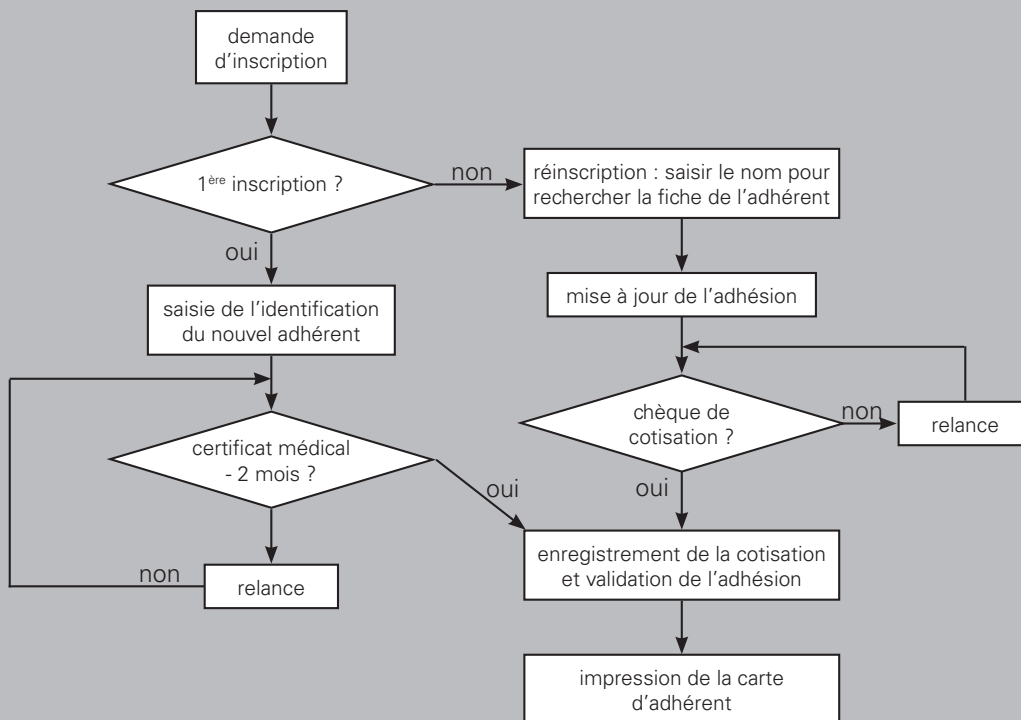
demande d'inscription

1$^{ère}$ inscription ?

non

réinscription : saisir le nom pour rechercher la fiche de l'adhérent

oui

saisie de l'identification du nouvel adhérent

mise à jour de l'adhésion

chèque de cotisation ?

non

relance

certificat médical - 2 mois ?

oui

oui

enregistrement de la cotisation et validation de l'adhésion

non

relance

impression de la carte d'adhérent